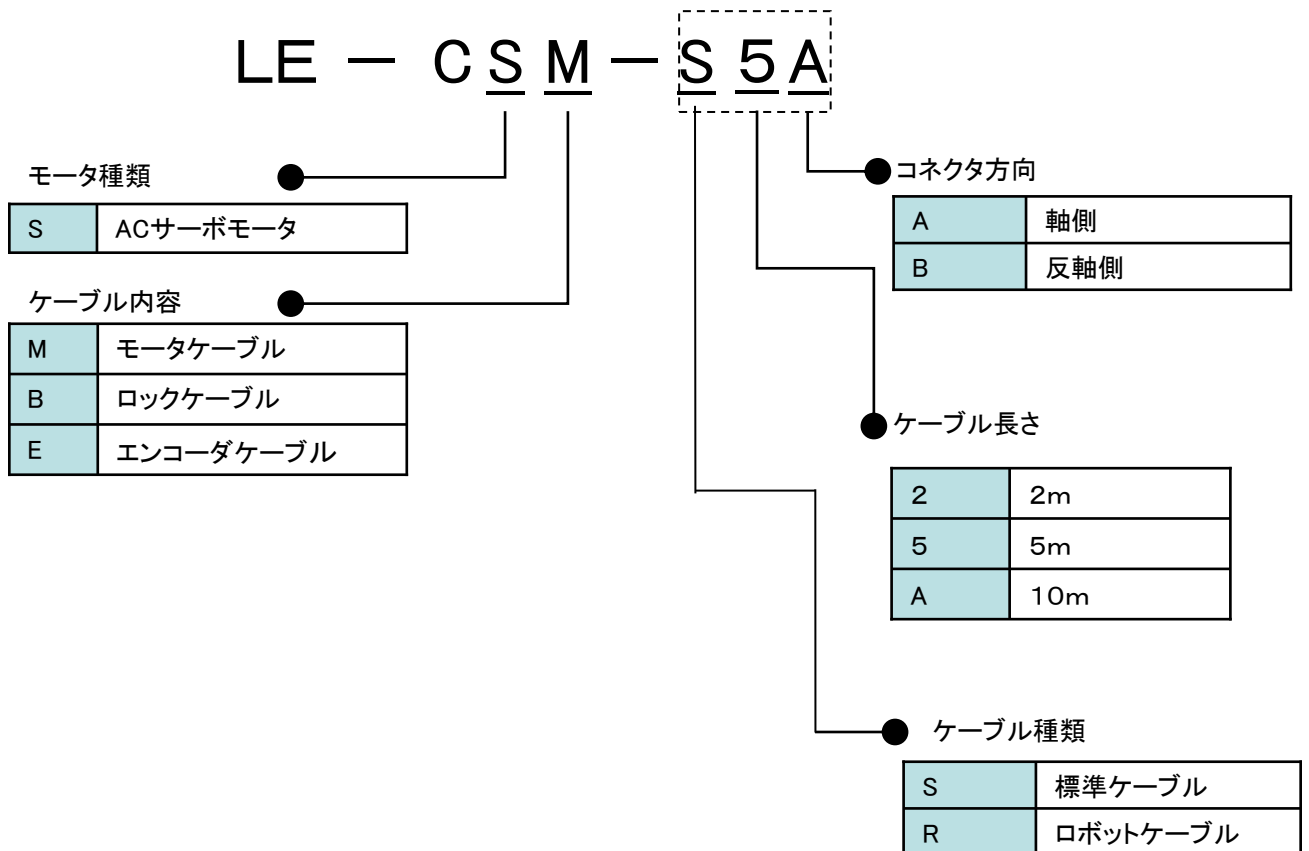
LE － CSM－S5A

モータ種類

| S | ACサーボモータ |
|---|---|

ケーブル内容

| M | モータケーブル |
|---|---|
| B | ロックケーブル |
| E | エンコーダケーブル |

コネクタ方向

| A | 軸側 |
|---|---|
| B | 反軸側 |

ケーブル長さ

| 2 | 2m |
|---|---|
| 5 | 5m |
| A | 10m |

ケーブル種類

| S | 標準ケーブル |
|---|---|
| R | ロボットケーブル |